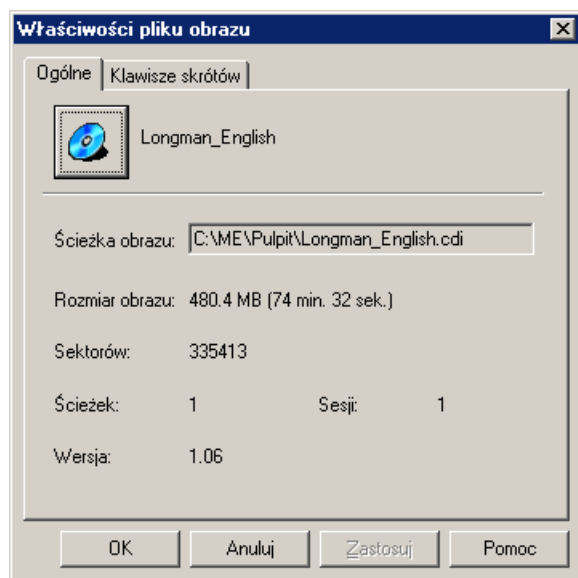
Właściwości pliku obrazu

Ogólne | Klawisze skrótów

Longman_English

Ścieżka obrazu: C:\ME\Pulpit\Longman_English.cdi

Rozmiar obrazu: 480.4 MB (74 min. 32 sek.)

Sektorów: 335413

Ścieżek: 1 Sesji: 1

Wersja: 1.06

OK Anuluj Zastosuj Pomoc